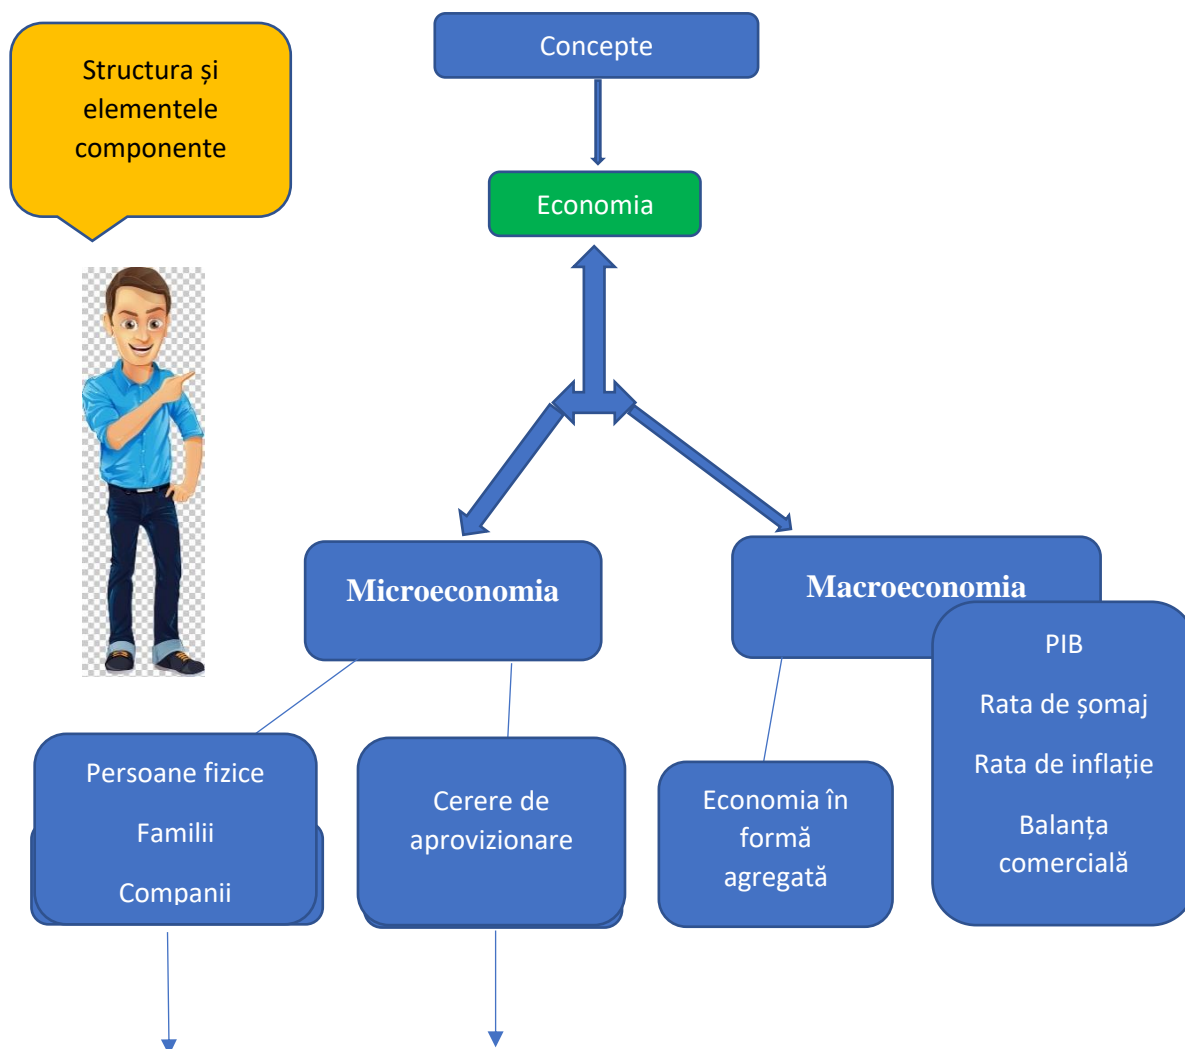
Structura și elementele componente

Concepte

Economia

Microeconomia

Macroeconomia

Persoane fizice

Familii

Companii

Cerere de aprovizionare

Economia în formă agregată

PIB

Rata de șomaj

Rata de inflație

Balanța comercială